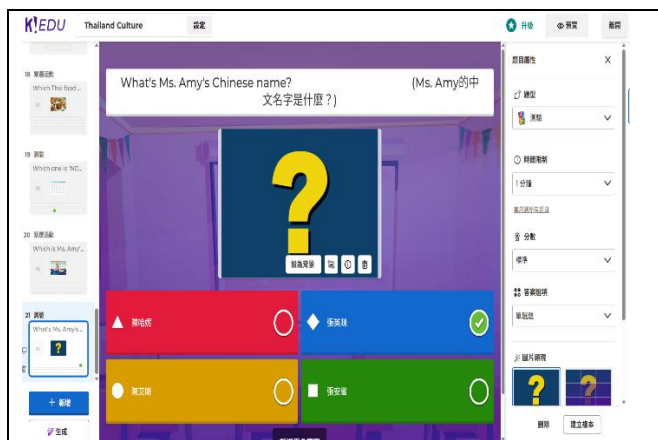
K!EDU Thailand Culture 設定

升級 預覽 離開

18 單選題
Which Thai food...

19 測驗
Which one is "NO...

20 單選題
Which is Ms. Amy'...

21 測驗
What's Ms. Amy's...

+ 新增

生成

What's Ms. Amy's Chinese name? (Ms. Amy的中文名字是什麼？)

設為背景

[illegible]

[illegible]

張英珠

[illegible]

張安姐

題目屬性

題型
測驗

時間限制
1 分鐘

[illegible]

分數
標準

答案選項
單選題

圖片領域

刪除 建立複本